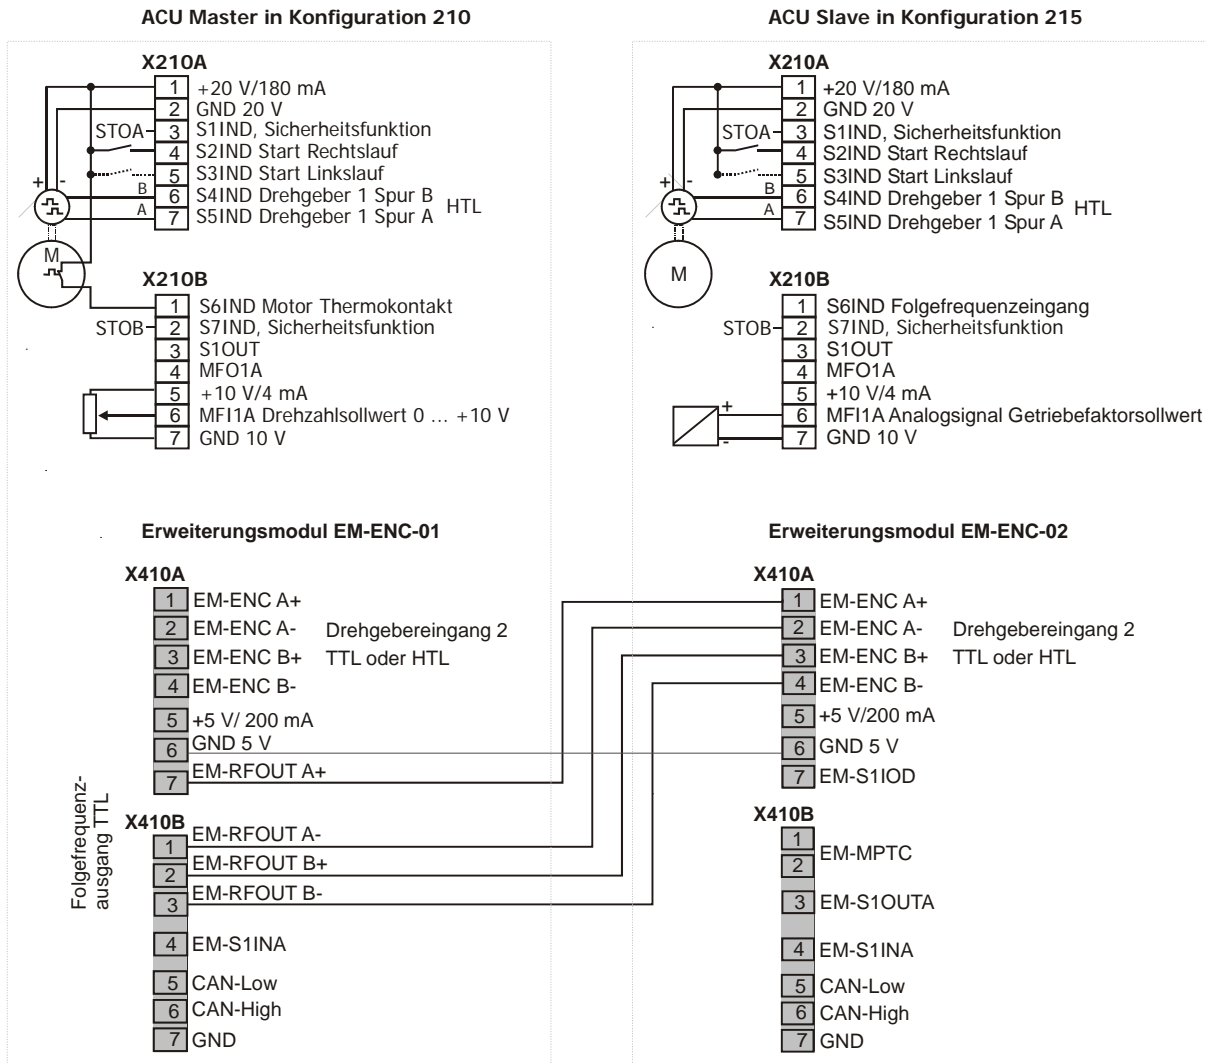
ACU Master in Konfiguration 210

X210A
1 +20 V/180 mA
2 GND 20 V
STOA 3 S1IND, Sicherheitsfunktion
4 S2IND Start Rechtslauf
5 S3IND Start Linkslauf
+ - B 6 S4IND Drehgeber 1 Spur B
A 7 S5IND Drehgeber 1 Spur A
HTL
M

X210B
1 S6IND Motor Thermokontakt
STOB 2 S7IND, Sicherheitsfunktion
3 S1OUT
4 MFO1A
5 +10 V/4 mA
6 MFI1A Drehzahlsollwert 0 … +10 V
7 GND 10 V

ACU Slave in Konfiguration 215

X210A
1 +20 V/180 mA
2 GND 20 V
STOA 3 S1IND, Sicherheitsfunktion
4 S2IND Start Rechtslauf
5 S3IND Start Linkslauf
+ - B 6 S4IND Drehgeber 1 Spur B
A 7 S5IND Drehgeber 1 Spur A
HTL
M

X210B
1 S6IND Folgefrequenzeingang
STOB 2 S7IND, Sicherheitsfunktion
3 S1OUT
4 MFO1A
5 +10 V/4 mA
+ 6 MFI1A Analogsignal Getriebefaktorsollwert
- 7 GND 10 V

Erweiterungsmodul EM-ENC-01

X410A
1 EM-ENC A+
2 EM-ENC A-
3 EM-ENC B+
4 EM-ENC B-
Drehgebereingang 2
TTL oder HTL
5 +5 V/ 200 mA
6 GND 5 V
7 EM-RFOUT A+

Folgefrequenz-ausgang TTL

X410B
1 EM-RFOUT A-
2 EM-RFOUT B+
3 EM-RFOUT B-
4 EM-S1INA
5 CAN-Low
6 CAN-High
7 GND

Erweiterungsmodul EM-ENC-02

X410A
1 EM-ENC A+
2 EM-ENC A-
3 EM-ENC B+
4 EM-ENC B-
Drehgebereingang 2
TTL oder HTL
5 +5 V/200 mA
6 GND 5 V
7 EM-S1IOD

X410B
1
2 EM-MPTC
3 EM-S1OUTA
4 EM-S1INA
5 CAN-Low
6 CAN-High
7 GND